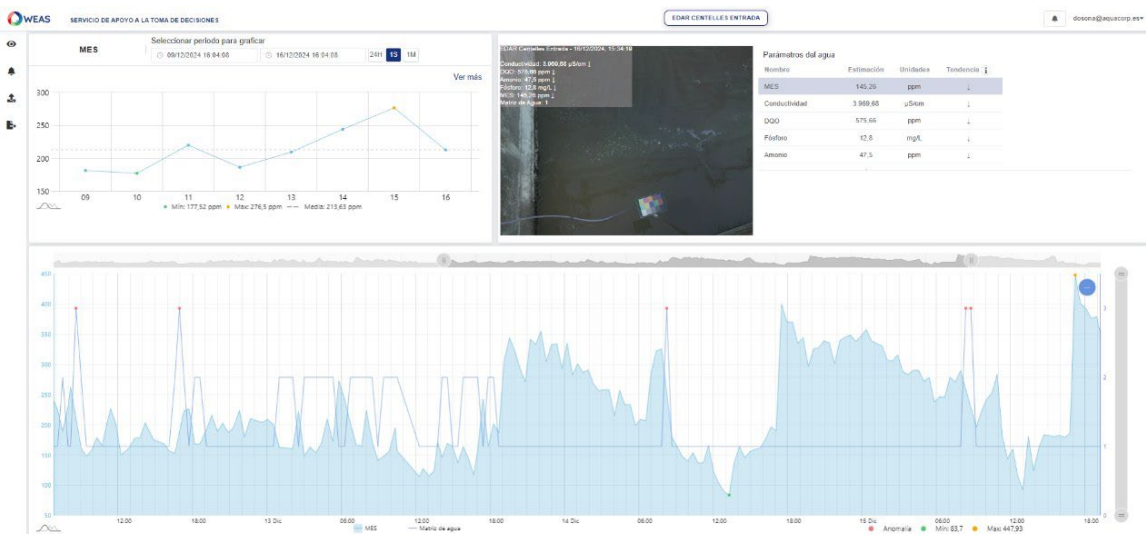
WEAS SERVICIO DE APOYO A LA TOMA DE DECISIONES

EDAR CENTELLES ENTRADA

dosona@aquacorp.es

MES

Seleccionar periodo para graficar

09/12/2024 16:04:08

16/12/2024 16:04:08

24H 1S 1M

Ver más

300
250
200
150

09 10 11 12 13 14 15 16

Mín: 177,52 ppm Max: 276,5 ppm Media: 213,63 ppm

EDAR Centelles Entrada - 16/12/2024, 15:34:16
Conductividad: 3.060,68 µS/cm
DQO: 575,66 ppm
Amonio: 47,5 ppm
Fósforo: 12,8 mg/L
MES: 145,26 ppm
Matriz de Agua: 1

Parámetros del agua

| Nombre | Estimación | Unidades | Tendencia |
|---|---|---|---|
| MES | 145,26 | ppm | ↓ |
| Conductividad | 3.060,68 | µS/cm | ↓ |
| DQO | 575,66 | ppm | ↓ |
| Fósforo | 12,8 | mg/L | ↓ |
| Amonio | 47,5 | ppm | ↓ |

450
400
350
300
250
200
150
100
50

12:00 18:00 13 Dic 06:00 12:00 18:00 14 Dic 06:00 12:00 18:00 15 Dic 06:00 12:00 18:00

3
2
1
0

MES Matriz de agua

Anomalía Mín: 83,7 Max: 447,93